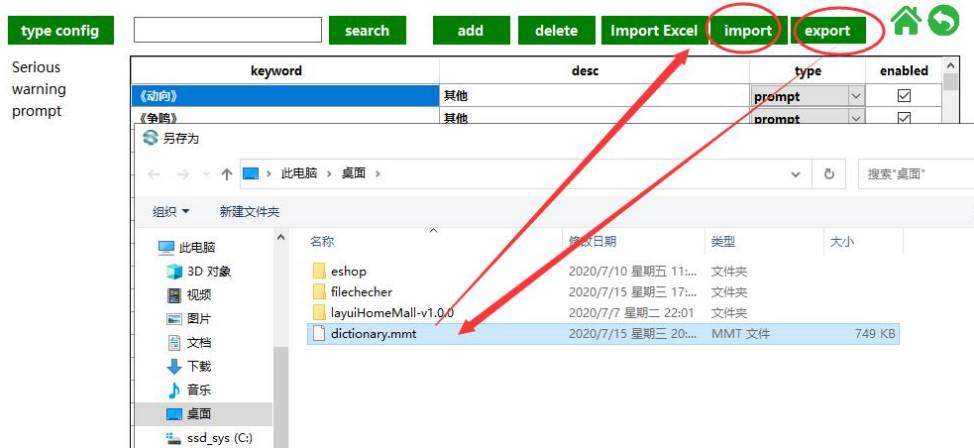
type config

search

add

delete

Import Excel

import

export

Serious warning prompt

| keyword | desc | type | enabled |
|---|---|---|---|
| 《动向》 | 其他 | prompt | ☑ |
| 《争鸣》 | 其他 | prompt | ☑ |

另存为

← → ↑ 此电脑 › 桌面 ›

搜索"桌面"

组织 ▾ 新建文件夹

此电脑
3D 对象
视频
图片
文档
下载
音乐
桌面
ssd_sys (C:)

| 名称 | 修改日期 | 类型 | 大小 |
|---|---|---|---|
| eshop | 2020/7/10 星期五 11:... | 文件夹 | |
| filechecher | 2020/7/15 星期三 17:... | 文件夹 | |
| layuiHomeMall-v1.0.0 | 2020/7/7 星期二 22:01 | 文件夹 | |
| dictionary.mmt | 2020/7/15 星期三 20:... | MMT 文件 | 749 KB |